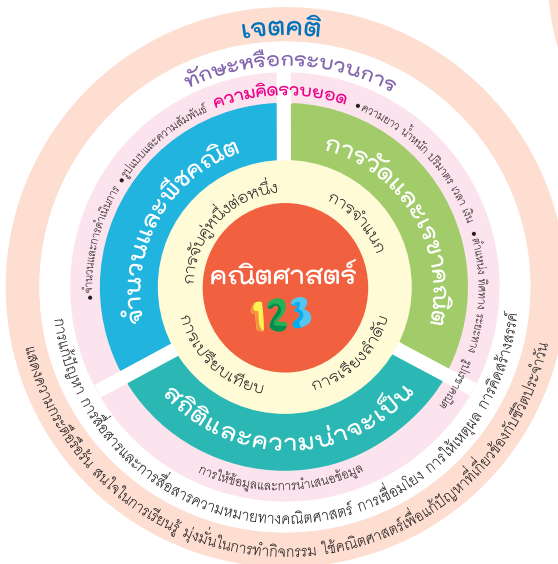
เจตคติ

ทักษะหรือกระบวนการ

ความคิดรวบยอด

จำนวนและพีชคณิต

• จำนวนและการดำเนินการ • รูปแบบและความสัมพันธ์

การวัดและเรขาคณิต

• ความยาว น้ำหนัก ปริมาตร เวลา เงิน • ตำแหน่ง ทิศทาง ระยะทาง • รูปเรขาคณิต

สถิติและความน่าจะเป็น

การให้ข้อมูลและการนำเสนอข้อมูล

การจับคู่หนึ่งต่อหนึ่ง

การจำแนก

การเปรียบเทียบ

การเรียงลำดับ

คณิตศาสตร์

123

การแก้ปัญหา การสื่อสารและการสื่อสารความหมายทางคณิตศาสตร์ การเชื่อมโยง การให้เหตุผล การคิดสร้างสรรค์

แสดงความกระตือรือร้น สนใจในการเรียนรู้ มุ่งมั่นในการทำกิจกรรม ใช้คณิตศาสตร์เพื่อแก้ปัญหาที่เกี่ยวข้องกับชีวิตประจำวัน